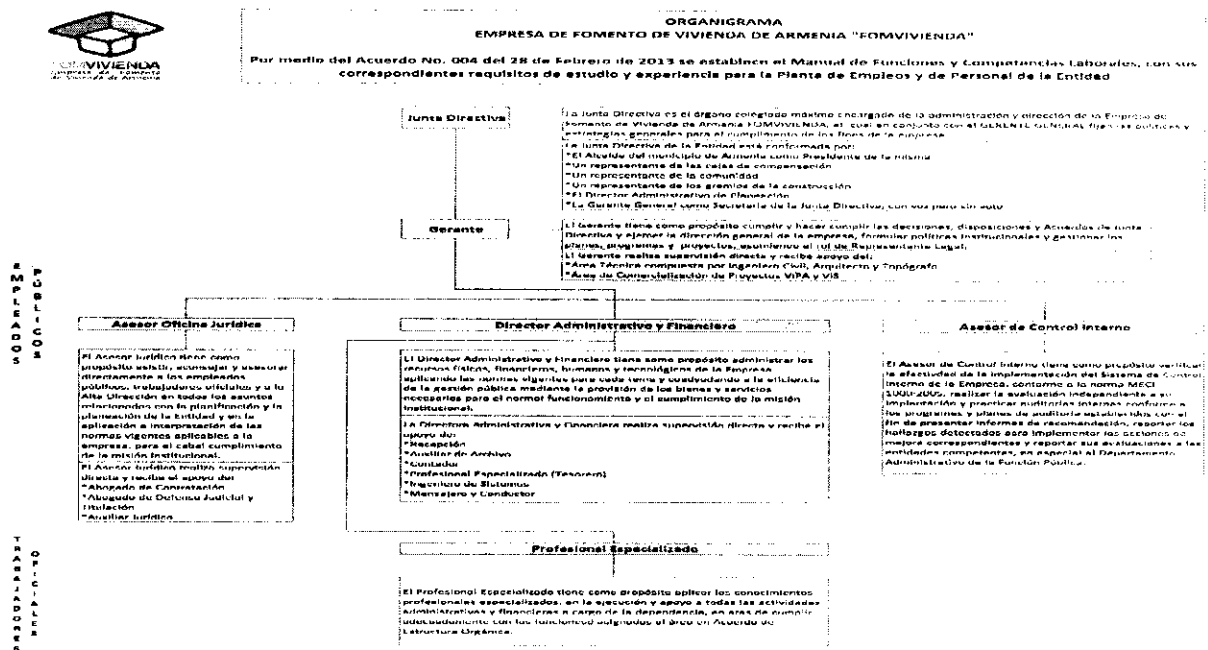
FOMVIVIENDA
Empresa de Fomento de Vivienda de Armenia

ORGANIGRAMA
EMPRESA DE FOMENTO DE VIVIENDA DE ARMENIA "FOMVIVIENDA"

Por medio del Acuerdo No. 004 del 28 de Febrero de 2013 se establecen el Manual de Funciones y Competencias Laborales, con sus correspondientes requisitos de estudio y experiencia para la Planta de Empleos y de Personal de la Entidad

Junta Directiva

La Junta Directiva es el órgano colegiado máximo encargado de la administración y dirección de la Empresa de Fomento de Vivienda de Armenia FOMVIVIENDA, el cual en conjunto con el GERENTE GENERAL fijan las políticas y estrategias generales para el cumplimiento de los fines de la empresa.
La Junta Directiva de la Entidad está conformada por:
*El Alcalde del municipio de Armenia como Presidente de la misma
*Un representante de las cajas de compensación
*Un representante de la comunidad
*Un representante de los gremios de la construcción
*El Director Administrativo de Planeación
*La Gerente General como Secretaria de la Junta Directiva, con voz pero sin voto

Gerente

El Gerente tiene como propósito cumplir y hacer cumplir las decisiones, disposiciones y Acuerdos de Junta Directiva y ejercer la dirección general de la empresa, formular políticas institucionales y gestionar los planes, programas y proyectos, asumiendo el rol de Representante Legal.
El Gerente realiza supervisión directa y recibe apoyo del:
*Área Técnica compuesta por Ingeniero Civil, Arquitecto y Topógrafo
*Área de Comercialización de Proyectos VIPA y VIS

EMPLEADOS PÚBLICOS

Asesor Oficina Jurídica

El Asesor Jurídico tiene como propósito asistir, aconsejar y asesorar directamente a los empleados públicos, trabajadores oficiales y a la Alta Dirección en todos los asuntos relacionados con la planificación y la planeación de la Entidad y en la aplicación e interpretación de las normas vigentes aplicables a la empresa, para el cabal cumplimiento de la misión institucional.
El Asesor Jurídico realiza supervisión directa y recibe el apoyo del:
*Abogado de Contratación
*Abogado de Defensa Judicial y Titulación
*Auxiliar Jurídico

Director Administrativo y Financiero

El Director Administrativo y Financiero tiene como propósito administrar los recursos físicos, financieros, humanos y tecnológicos de la Empresa aplicando las normas vigentes para cada tema y coadyuvando a la eficiencia de la gestión pública mediante la provisión de los bienes y servicios necesarios para el normal funcionamiento y el cumplimiento de la misión institucional.
El Director Administrativo y Financiero realiza supervisión directa y recibe el apoyo de:
*Recepción
*Auxiliar de Archivo
*Contador
*Profesional Especializado (Tesorero)
*Ingeniero de Sistemas
*Mensajero y Conductor

Asesor de Control Interno

El Asesor de Control Interno tiene como propósito verificar la efectividad de la implementación del Sistema de Control Interno de la Empresa, conforme a la norma MECI 1000:2005, realizar la evaluación independiente a su implementación y practicar auditorías internas conforme a los programas y planes de auditoría establecidos con el fin de presentar informes de recomendación, reportar los hallazgos detectados para implementar las acciones de mejora correspondientes y reportar sus evaluaciones a las entidades competentes, en especial al Departamento Administrativo de la Función Pública.

TRABAJADORES OFICIALES

Profesional Especializado

El Profesional Especializado tiene como propósito aplicar los conocimientos profesionales especializados, en la ejecución y apoyo a todas las actividades administrativas y financieras a cargo de la dependencia, en aras de cumplir adecuadamente con las funciones asignadas al área en Acuerdo de Estructura Orgánica.